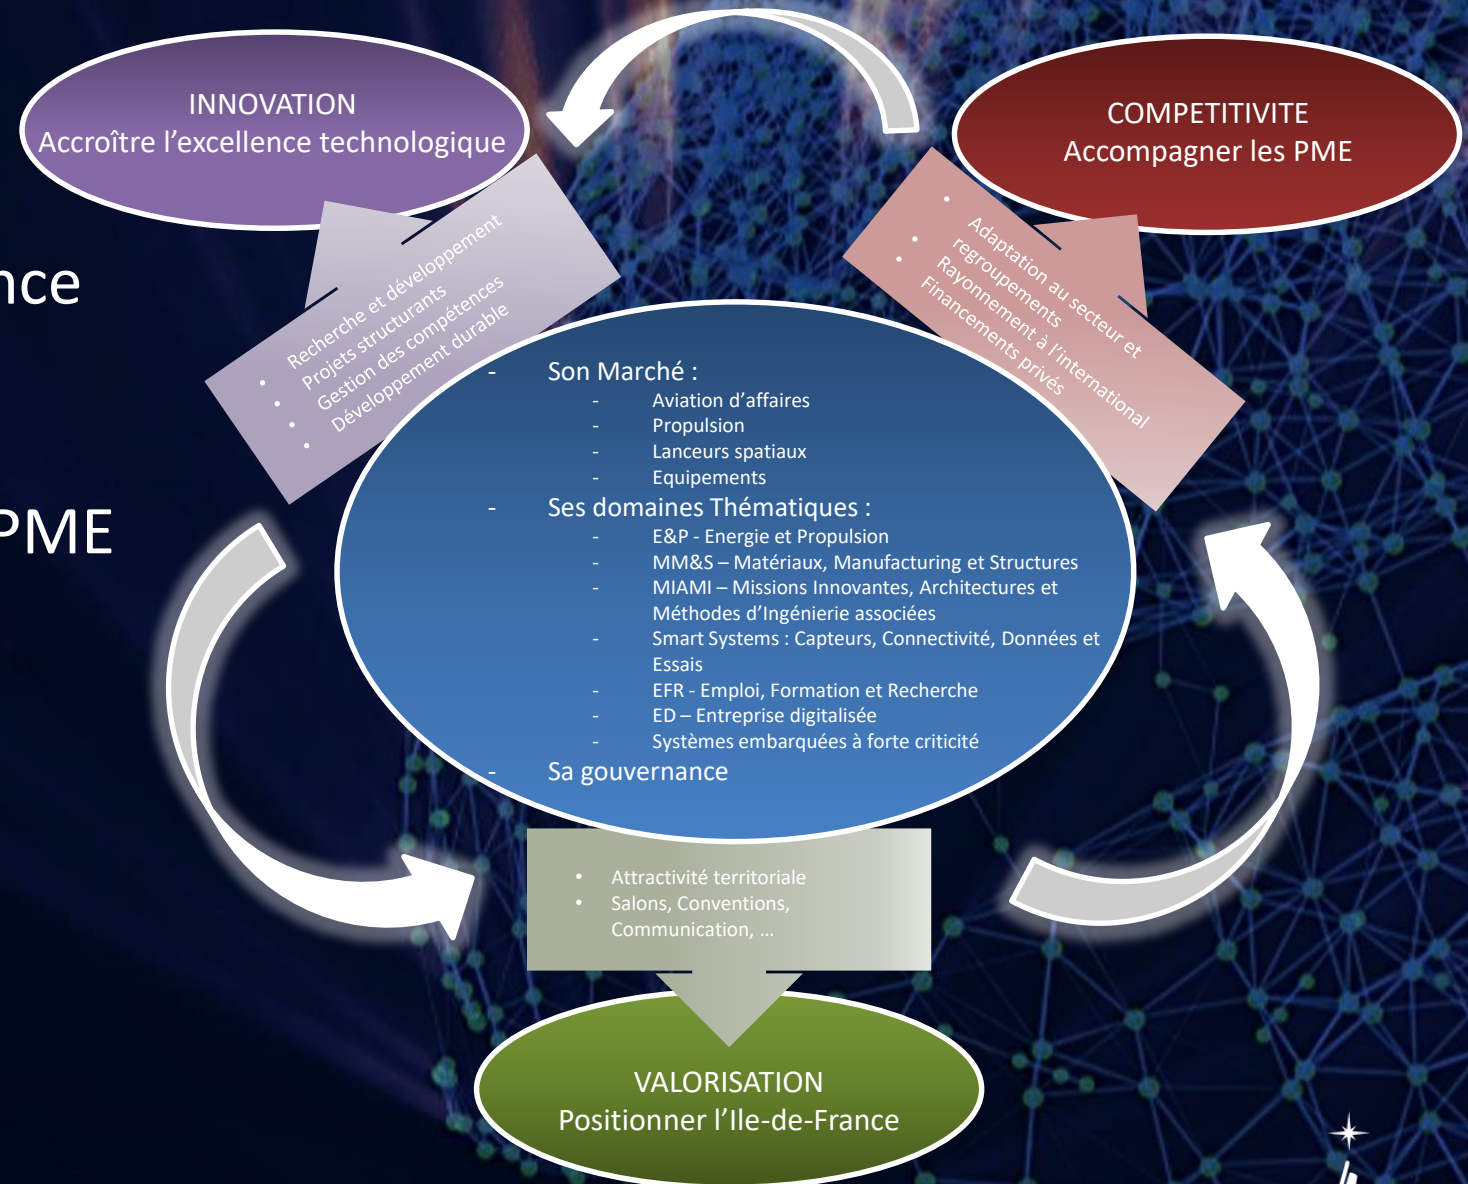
INNOVATION
Accroître l'excellence technologique

COMPETITIVITE
Accompagner les PME

nce

PME

- Recherche et développement
- Projets structurants
- Gestion des compétences
- Développement durable

- Adaptation au secteur et regroupements
- Rayonnement à l'international
- Financements privés

- Son Marché :
 - Aviation d'affaires
 - Propulsion
 - Lanceurs spatiaux
 - Equipements
- Ses domaines Thématiques :
 - E&P - Energie et Propulsion
 - MM&S – Matériaux, Manufacturing et Structures
 - MIAMI – Missions Innovantes, Architectures et Méthodes d'Ingénierie associées
 - Smart Systems : Capteurs, Connectivité, Données et Essais
 - EFR - Emploi, Formation et Recherche
 - ED – Entreprise digitalisée
 - Systèmes embarquées à forte criticité
- Sa gouvernance

- Attractivité territoriale
- Salons, Conventions, Communication, …

VALORISATION
Positionner l'Ile-de-France